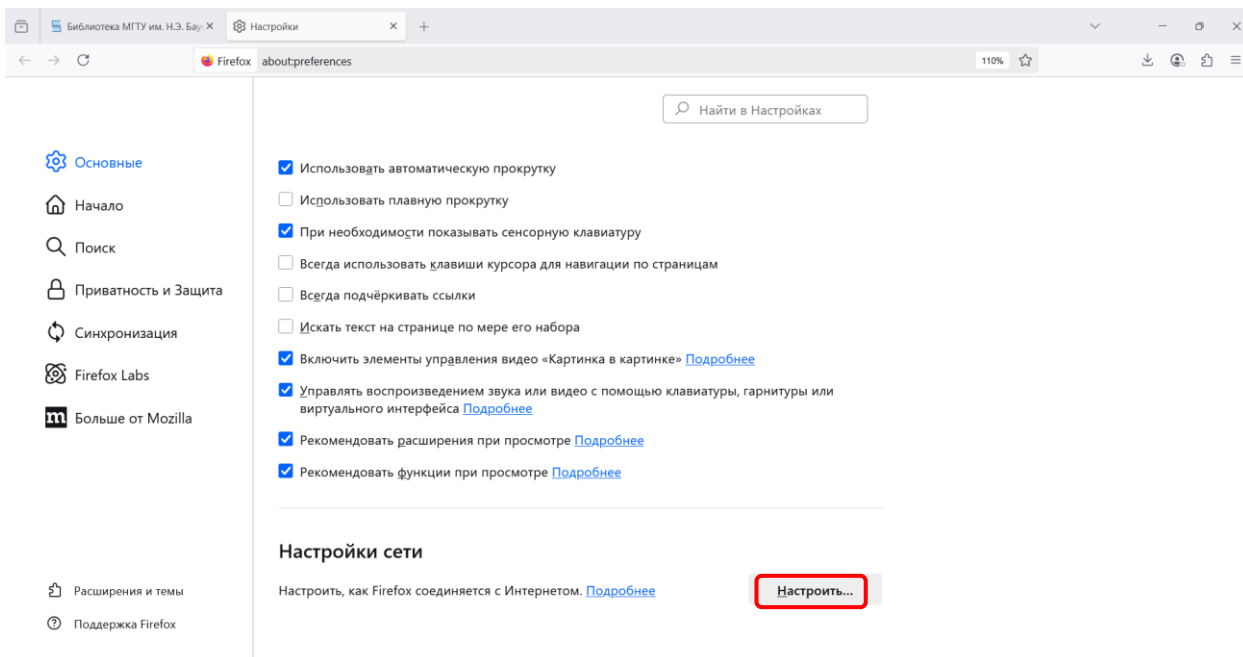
Библиотека МГТУ им. Н.Э. Бау ×
Настройки ×
+

Firefox about:preferences
110%

Найти в Настройках

Основные
Начало
Поиск
Приватность и Защита
Синхронизация
Firefox Labs
Больше от Mozilla

Использовать автоматическую прокрутку
Использовать плавную прокрутку
При необходимости показывать сенсорную клавиатуру
Всегда использовать клавиши курсора для навигации по страницам
Всегда подчёркивать ссылки
Искать текст на странице по мере его набора
Включить элементы управления видео «Картинка в картинке» Подробнее
Управлять воспроизведением звука или видео с помощью клавиатуры, гарнитуры или виртуального интерфейса Подробнее
Рекомендовать расширения при просмотре Подробнее
Рекомендовать функции при просмотре Подробнее

Настройки сети

Настроить, как Firefox соединяется с Интернетом. Подробнее
Настроить...

Расширения и темы
Поддержка Firefox